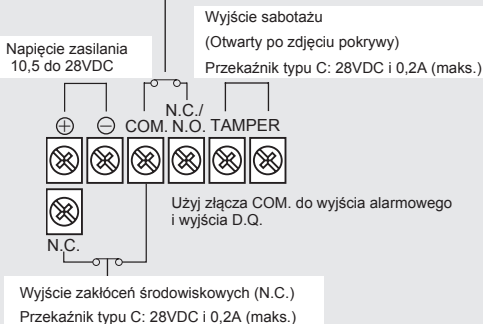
Wyjście sabotażu
(Otwarty po zdjęciu pokrywy)
Przekaźnik typu C: 28VDC i 0,2A (maks.)

Napięcie zasilania
10,5 do 28VDC

⊕ ⊖ COM. N.C./N.O. TAMPER

Użyj złącza COM. do wyjścia alarmowego i wyjścia D.Q.

N.C.

Wyjście zakłóceń środowiskowych (N.C.)
Przekaźnik typu C: 28VDC i 0,2A (maks.)